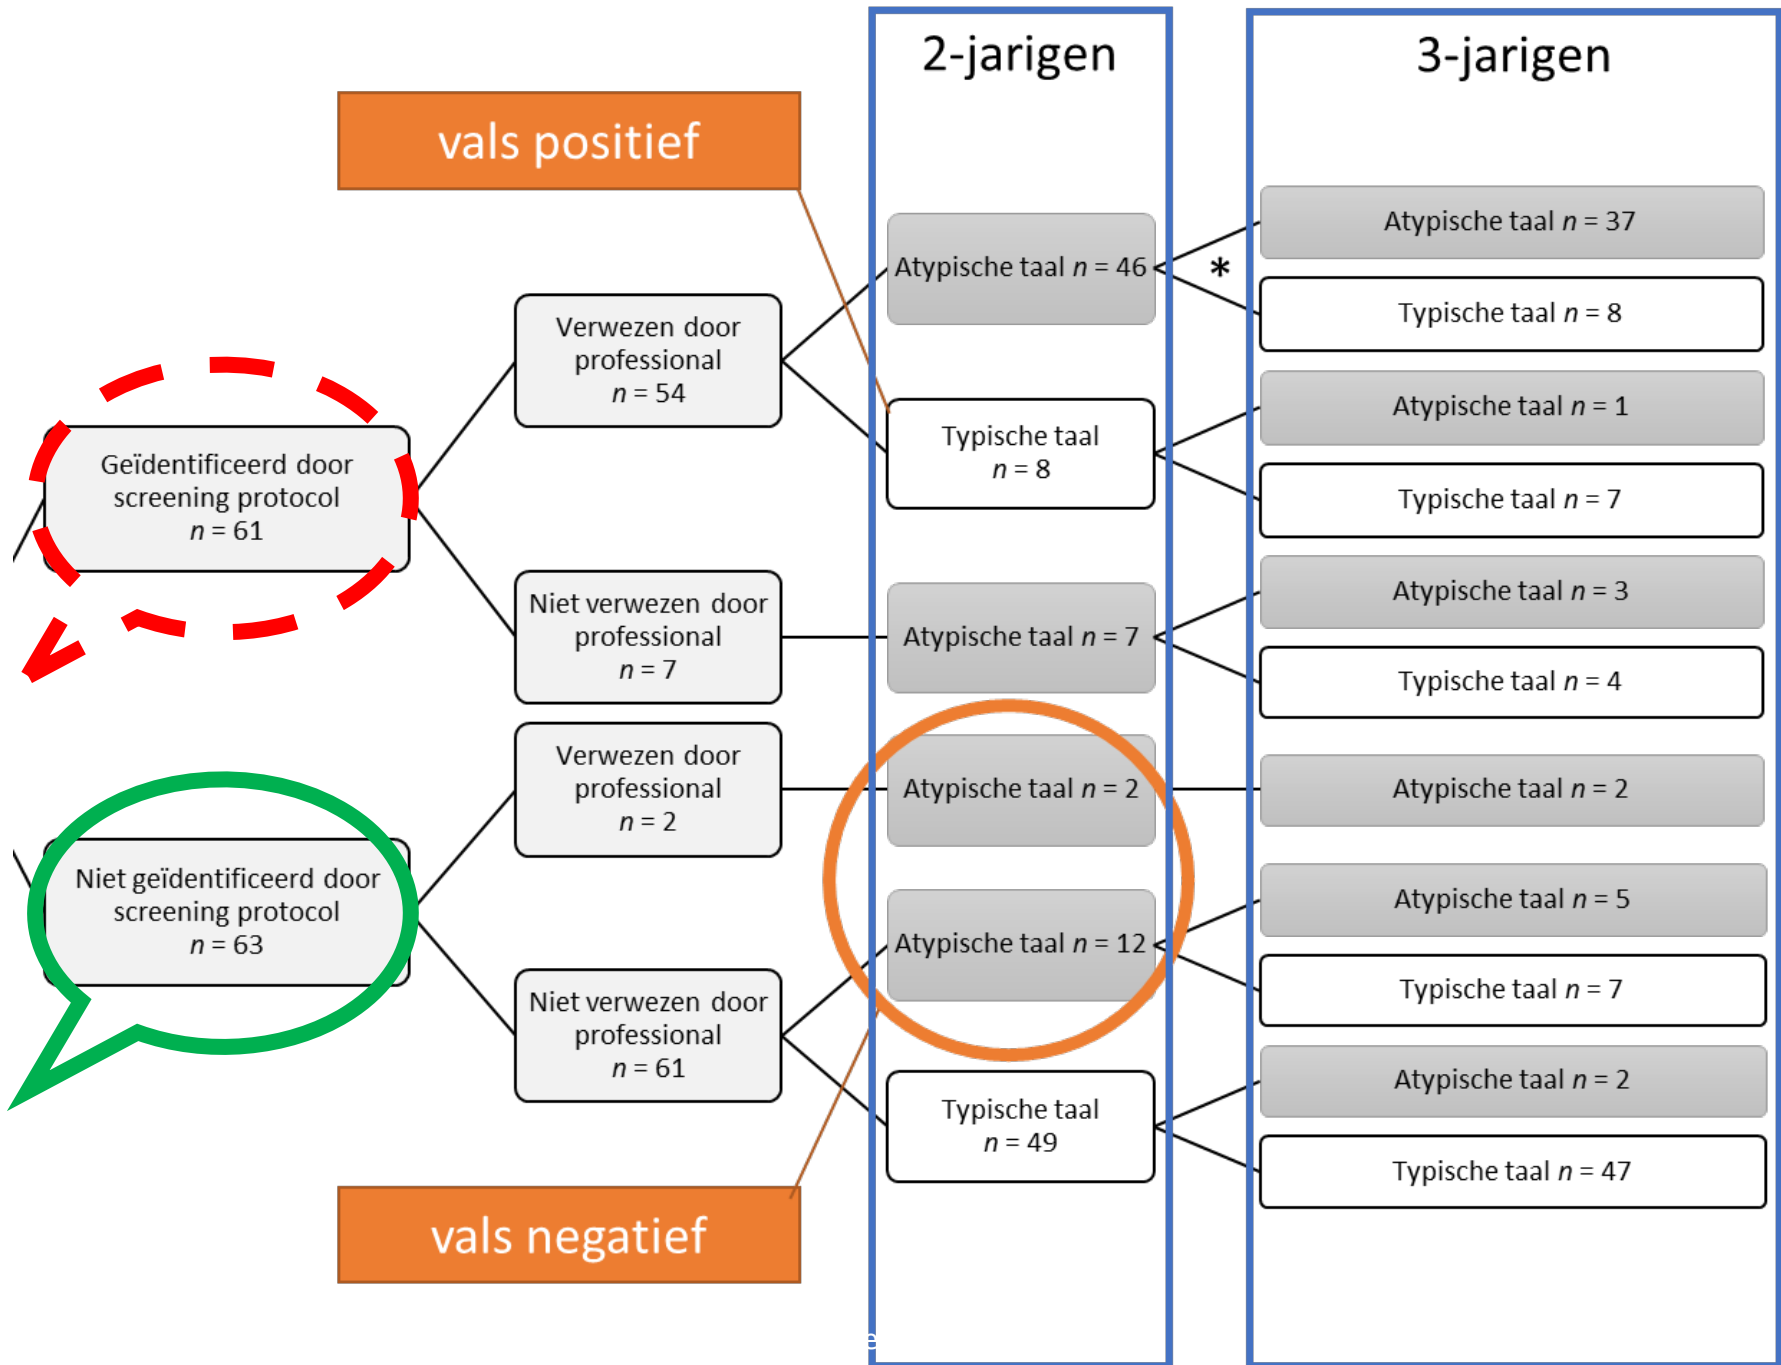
2-jarigen

3-jarigen

vals positief

Geïdentificeerd door screening protocol
$n = 61$

Verwezen door professional
$n = 54$

Niet verwezen door professional
$n = 7$

Atypische taal $n = 46$

Typische taal
$n = 8$

Atypische taal $n = 7$

Atypische taal $n = 37$

*

Typische taal $n = 8$

Atypische taal $n = 1$

Typische taal $n = 7$

Atypische taal $n = 3$

Typische taal $n = 4$

Niet geïdentificeerd door screening protocol
$n = 63$

Verwezen door professional
$n = 2$

Niet verwezen door professional
$n = 61$

Atypische taal $n = 2$

Atypische taal $n = 12$

Typische taal
$n = 49$

Atypische taal $n = 2$

Atypische taal $n = 5$

Typische taal $n = 7$

Atypische taal $n = 2$

Typische taal $n = 47$

vals negatief